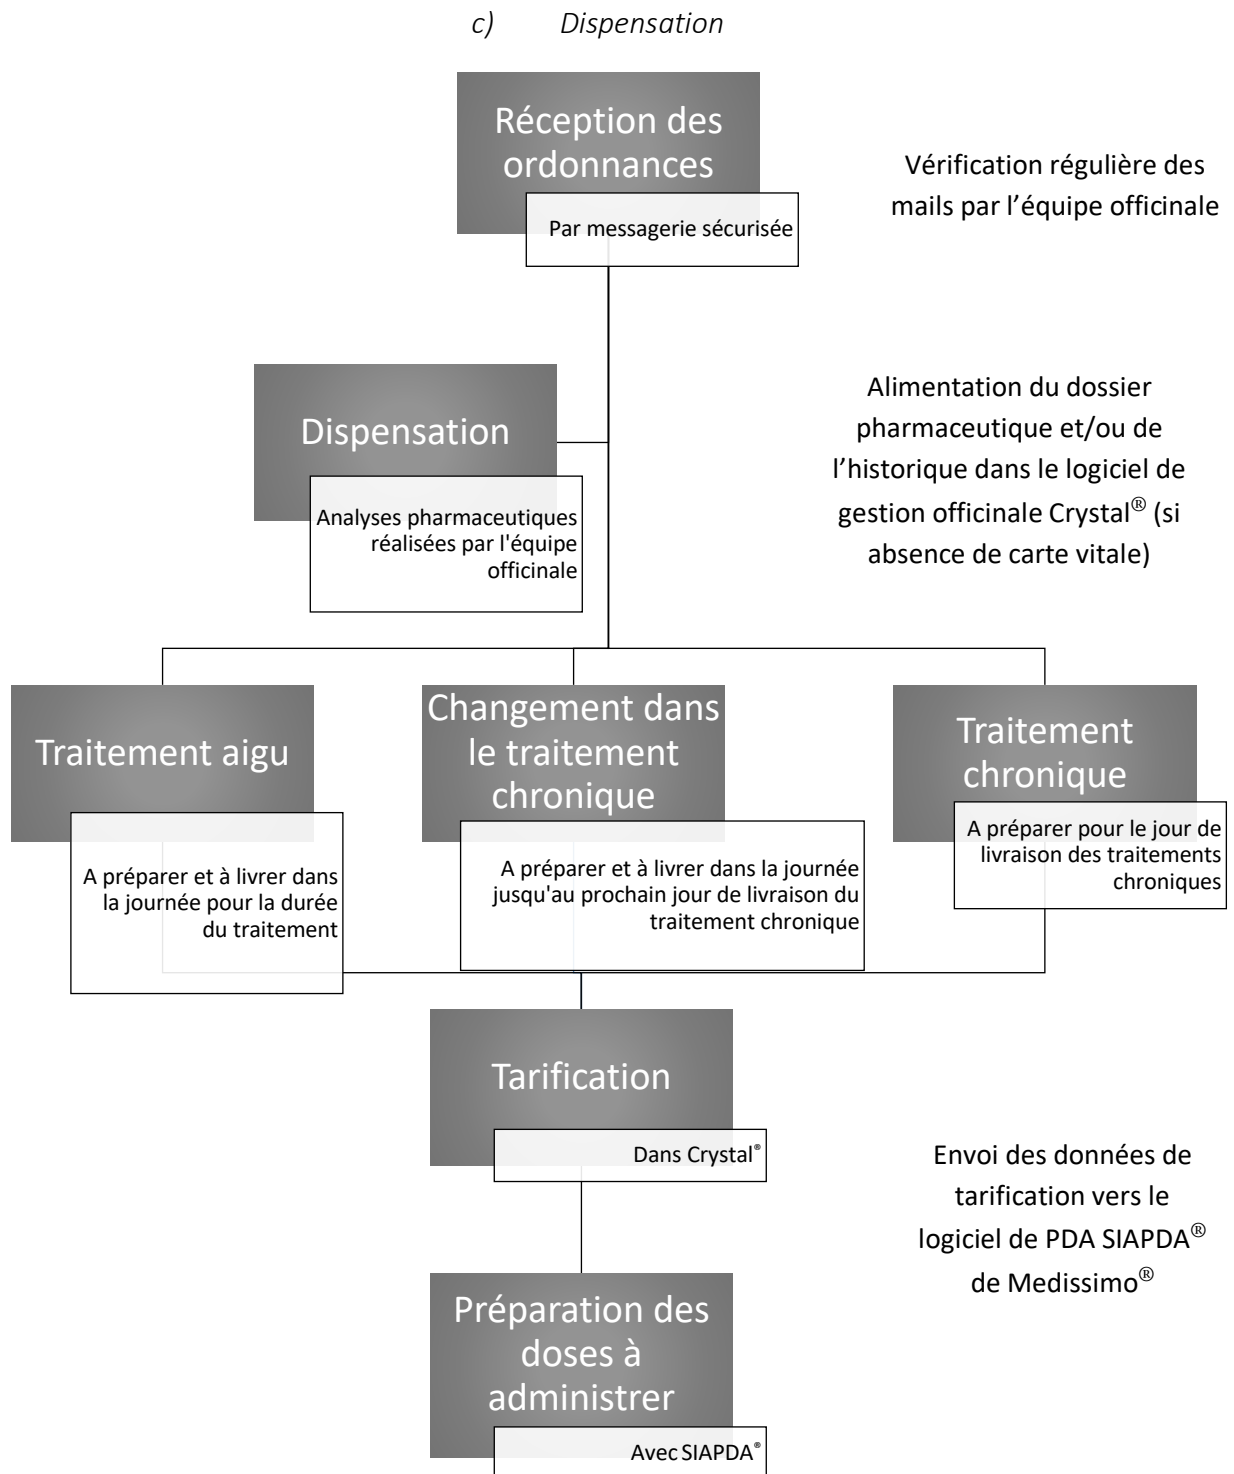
c) Dispensation

Réception des ordonnances

Par messagerie sécurisée

Vérification régulière des mails par l'équipe officinale

Dispensation

Analyses pharmaceutiques réalisées par l'équipe officinale

Alimentation du dossier pharmaceutique et/ou de l'historique dans le logiciel de gestion officinale Crystal® (si absence de carte vitale)

Traitement aigu

A préparer et à livrer dans la journée pour la durée du traitement

Changement dans le traitement chronique

A préparer et à livrer dans la journée jusqu'au prochain jour de livraison du traitement chronique

Traitement chronique

A préparer pour le jour de livraison des traitements chroniques

Tarification

Dans Crystal®

Envoi des données de tarification vers le logiciel de PDA SIAPDA® de Medissimo®

Préparation des doses à administrer

Avec SIAPDA®